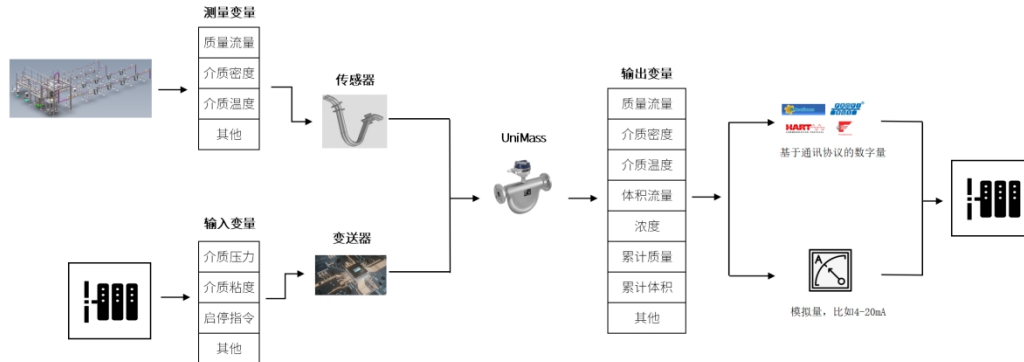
测量变量

| 质量流量 |
|---|
| 介质密度 |
| 介质温度 |
| 其他 |

传感器

输入变量

| 介质压力 |
|---|
| 介质粘度 |
| 启停指令 |
| 其他 |

变送器

UniMass

输出变量

| 质量流量 |
|---|
| 介质密度 |
| 介质温度 |
| 体积流量 |
| 浓度 |
| 累计质量 |
| 累计体积 |
| 其他 |

HART

基于通讯协议的数字量

模拟量，比如4-20mA